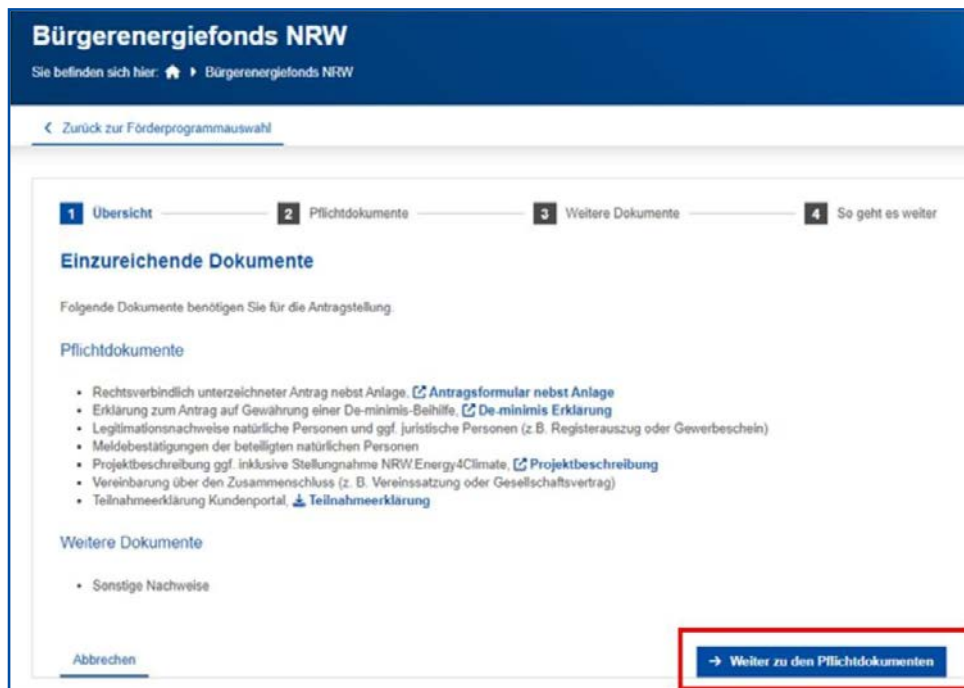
Bürgerenergiefonds NRW

Sie befinden sich hier: ▸ Bürgerenergiefonds NRW

< Zurück zur Förderprogrammauswahl

1 Übersicht 2 Pflichtdokumente 3 Weitere Dokumente 4 So geht es weiter

Einzureichende Dokumente

Folgende Dokumente benötigen Sie für die Antragstellung.

Pflichtdokumente

- Rechtsverbindlich unterzeichneter Antrag nebst Anlage, Antragsformular nebst Anlage
- Erklärung zum Antrag auf Gewährung einer De-minimis-Beihilfe, De-minimis Erklärung
- Legitimationsnachweise natürliche Personen und ggf. juristische Personen (z.B. Registerauszug oder Gewerbeschein)
- Meldebestätigungen der beteiligten natürlichen Personen
- Projektbeschreibung ggf. inklusive Stellungnahme NRW.Energy4Climate, Projektbeschreibung
- Vereinbarung über den Zusammenschluss (z. B. Vereinssatzung oder Gesellschaftsvertrag)
- Teilnahmeerklärung Kundenportal, Teilnahmeerklärung

Weitere Dokumente

- Sonstige Nachweise

Abbrechen

→ Weiter zu den Pflichtdokumenten